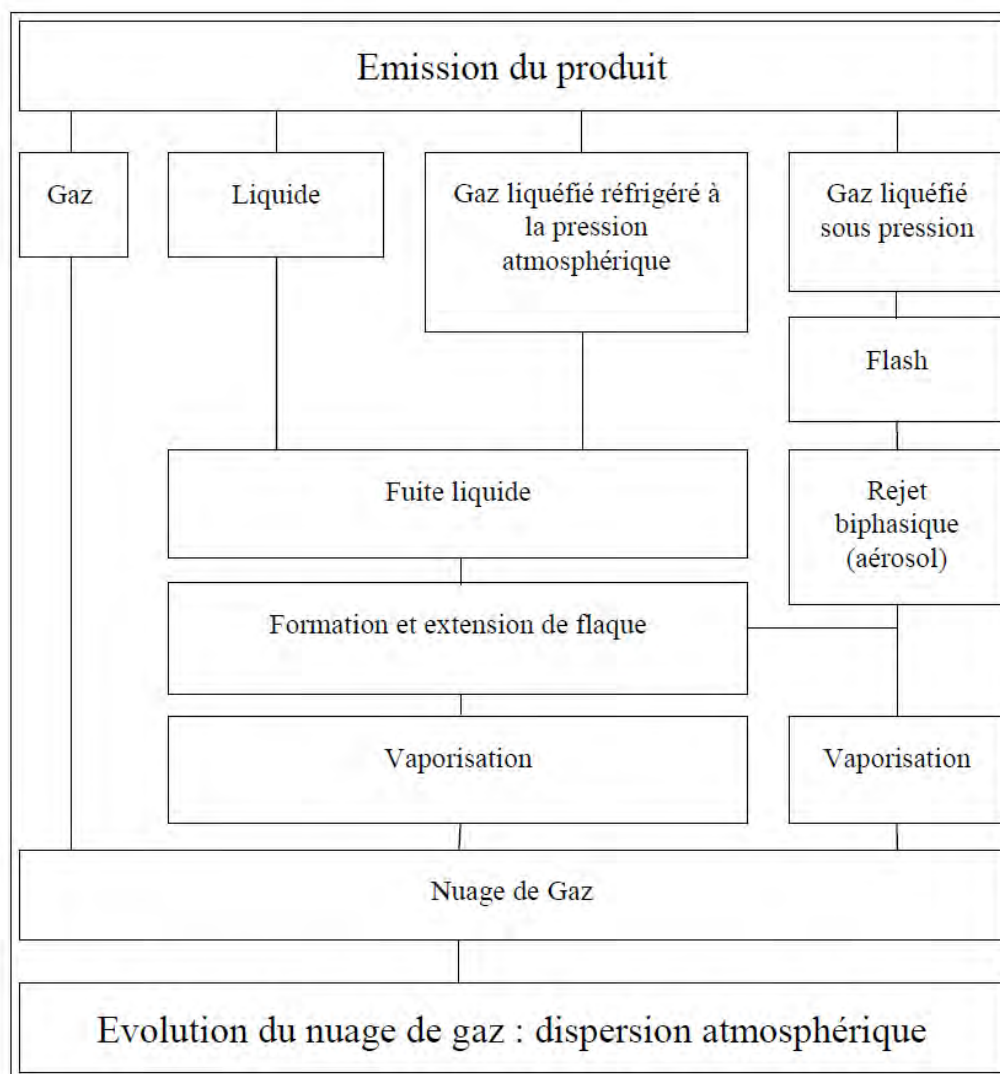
Emission du produit

Gaz

Liquide

Gaz liquéfié réfrigéré à la pression atmosphérique

Gaz liquéfié sous pression

Flash

Fuite liquide

Rejet biphasique (aérosol)

Formation et extension de flaque

Vaporisation

Vaporisation

Nuage de Gaz

Evolution du nuage de gaz : dispersion atmosphérique